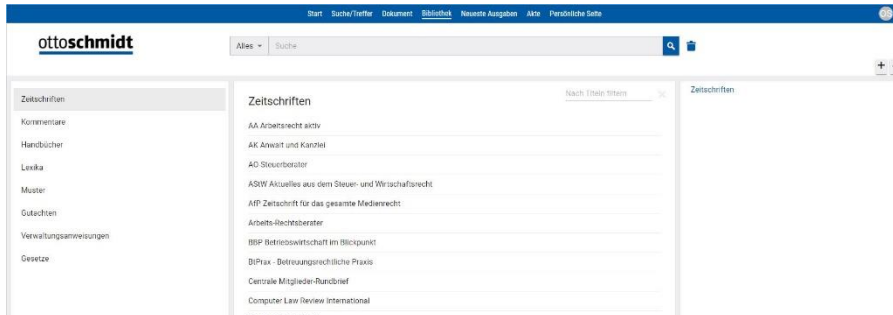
Start Suche/Treffer Dokument Bibliothek Neueste Ausgaben Akte Persönliche Seite

ottoschmidt

Alles Suche

Zeitschriften
Kommentare
Handbücher
Lexika
Muster
Gutachten
Verwaltungsanweisungen
Gesetze

Zeitschriften

Nach Titeln filtern

AA Arbeitsrecht aktiv
AK Anwalt und Kanzlei
AO Steuerberater
AStW Aktuelles aus dem Steuer- und Wirtschaftsrecht
AfP Zeitschrift für das gesamte Medienrecht
Arbeits-Rechtsberater
BBP Betriebswirtschaft im Blickpunkt
BtPrax - Betreuungsrechtliche Praxis
Centrale Mitglieder-Rundbrief
Computer Law Review International

Zeitschriften